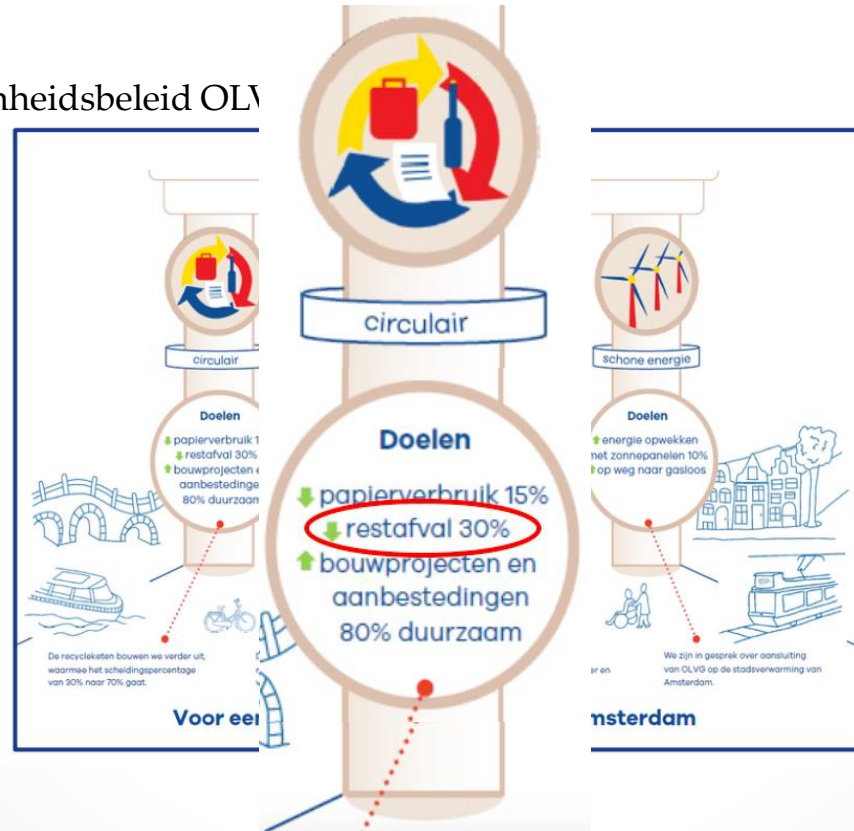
nheidsbeleid OLV

circulair

Doelen

papierverbruik 1
restafval 30%
bouwprojecten e
aanbestedinge
80% duurzaam

De recyclekleten bouwen we verder uit, waarmee het scheidingspercentage van 30% naar 70% gaat.

Voor een

circulair

Doelen

papierverbruik 15%
restafval 30%
bouwprojecten en aanbestedingen 80% duurzaam

schone energie

Doelen

energie opwekken met zonnepanelen 10%
op weg naar gasloos

r en

We zijn in gesprek over aansluiting van OLVG op de stadsverwarming van Amsterdam.

msterdam